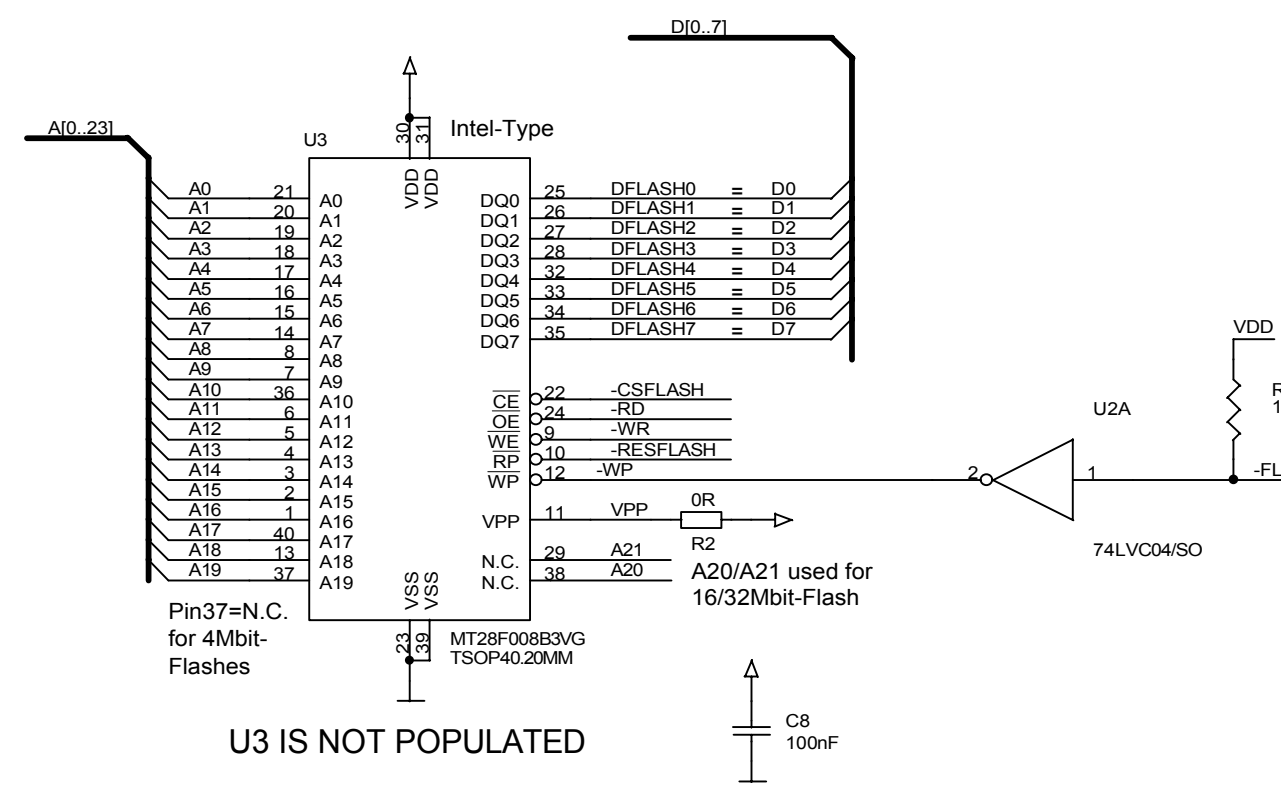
D[0..7]

A[0..23]

U3

30 31
VDD VDD

Intel-Type

| | | | | | | | |
|---|---|---|---|---|---|---|---|
| A0 | 21 | A0 | DQ0 | 25 | DFLASH0 | = | D0 |
| A1 | 20 | A1 | DQ1 | 26 | DFLASH1 | = | D1 |
| A2 | 19 | A2 | DQ2 | 27 | DFLASH2 | = | D2 |
| A3 | 18 | A3 | DQ3 | 28 | DFLASH3 | = | D3 |
| A4 | 17 | A4 | DQ4 | 32 | DFLASH4 | = | D4 |
| A5 | 16 | A5 | DQ5 | 33 | DFLASH5 | = | D5 |
| A6 | 15 | A6 | DQ6 | 34 | DFLASH6 | = | D6 |
| A7 | 14 | A7 | DQ7 | 35 | DFLASH7 | = | D7 |
| A8 | 8 | A8 | | | | | |
| A9 | 7 | A9 | | | | | |
| A10 | 36 | A10 | $\overline{CE}$ | 22 | -CSFLASH | | |
| A11 | 6 | A11 | $\overline{OE}$ | 24 | -RD | | |
| A12 | 5 | A12 | $\overline{WE}$ | 9 | -WR | | |
| A13 | 4 | A13 | $\overline{RP}$ | 10 | -RESFLASH | | |
| A14 | 3 | A14 | $\overline{WP}$ | 12 | -WP | | |
| A15 | 2 | A15 | | | | | |
| A16 | 1 | A16 | VPP | 11 | VPP | | |
| A17 | 40 | A17 | | | | | |
| A18 | 13 | A18 | N.C. | 29 | A21 | | |
| A19 | 37 | A19 | N.C. | 38 | A20 | | |

VDD

R
1

U2A

2 1

-FL

0R
R2

74LVC04/SO

A20/A21 used for
16/32Mbit-Flash

VSS VSS
23 39

Pin37=N.C.
for 4Mbit-
Flashes

MT28F008B3VG
TSOP40.20MM

U3 IS NOT POPULATED

C8
100nF